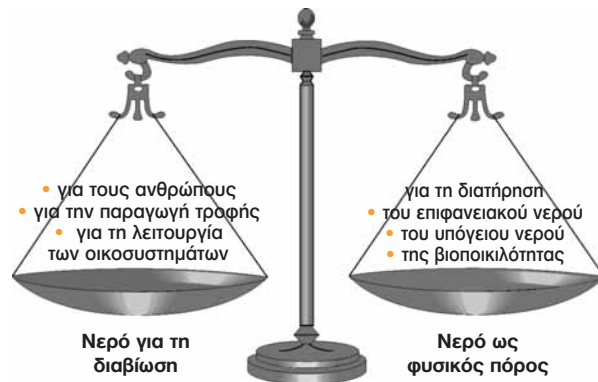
• για τους ανθρώπους
• για την παραγωγή τροφής
• για τη λειτουργία των οικοσυστημάτων

Νερό για τη διαβίωση

για τη διατήρηση
• του επιφανειακού νερού
• του υπόγειου νερού
• της βιοποικιλότητας

Νερό ως φυσικός πόρος